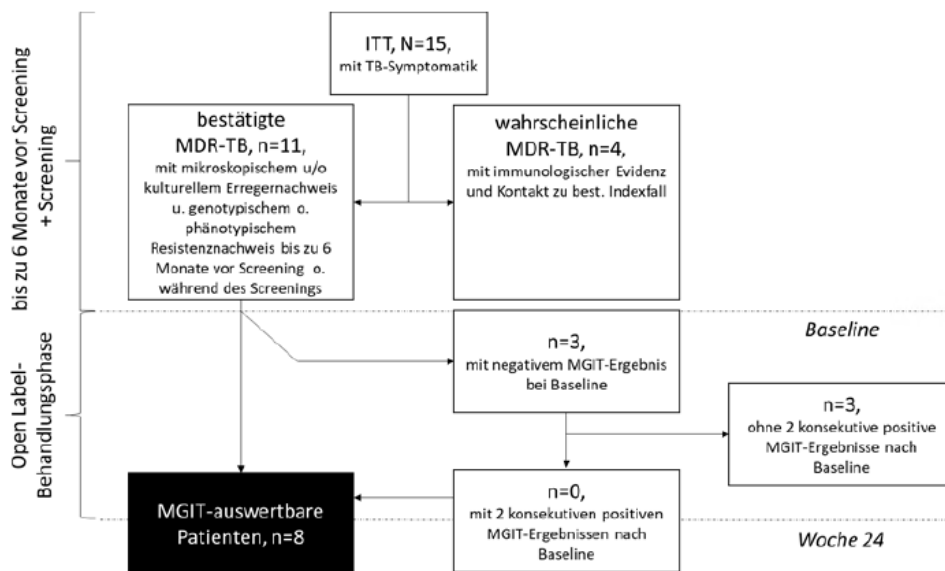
bis zu 6 Monate vor Screening + Screening

ITT, N=15, mit TB-Symptomatik

bestätigte MDR-TB, n=11, mit mikroskopischem u/o kulturellem Erregernachweis u. genotypischem o. phänotypischem Resistenznachweis bis zu 6 Monate vor Screening o. während des Screenings

wahrscheinliche MDR-TB, n=4, mit immunologischer Evidenz und Kontakt zu best. Indexfall

Open Label-Behandlungsphase

Baseline

n=3, mit negativem MGIT-Ergebnis bei Baseline

n=3, ohne 2 konsekutive positive MGIT-Ergebnisse nach Baseline

MGIT-auswertbare Patienten, n=8

n=0, mit 2 konsekutiven positiven MGIT-Ergebnissen nach Baseline

Woche 24